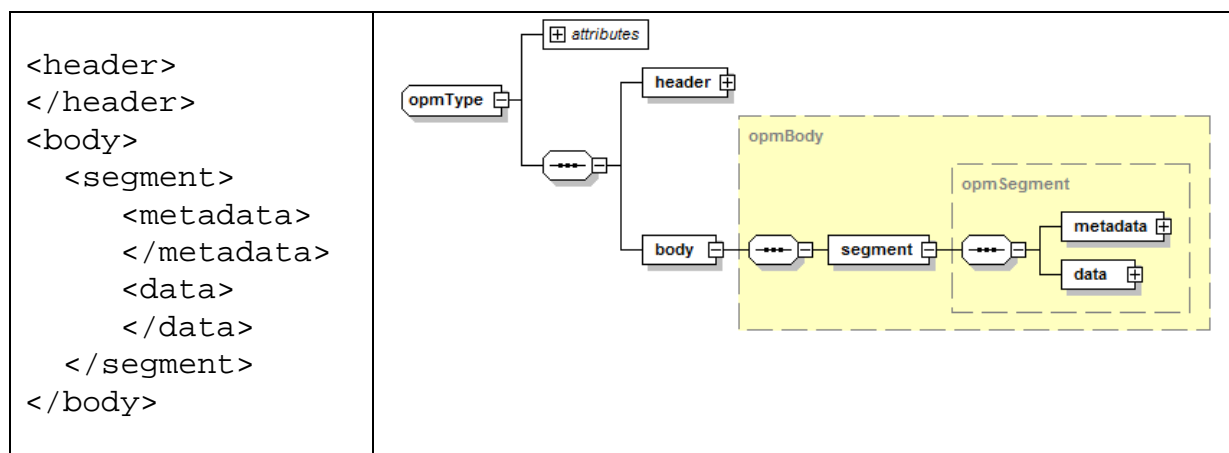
| <header><br></header><br><body><br><segment><br><metadata><br></metadata><br><data><br></data><br></segment><br></body> | attributes<br>opmType<br>header<br>opmBody<br>opmSegment<br>metadata<br>body<br>segment<br>data |
|---|---|